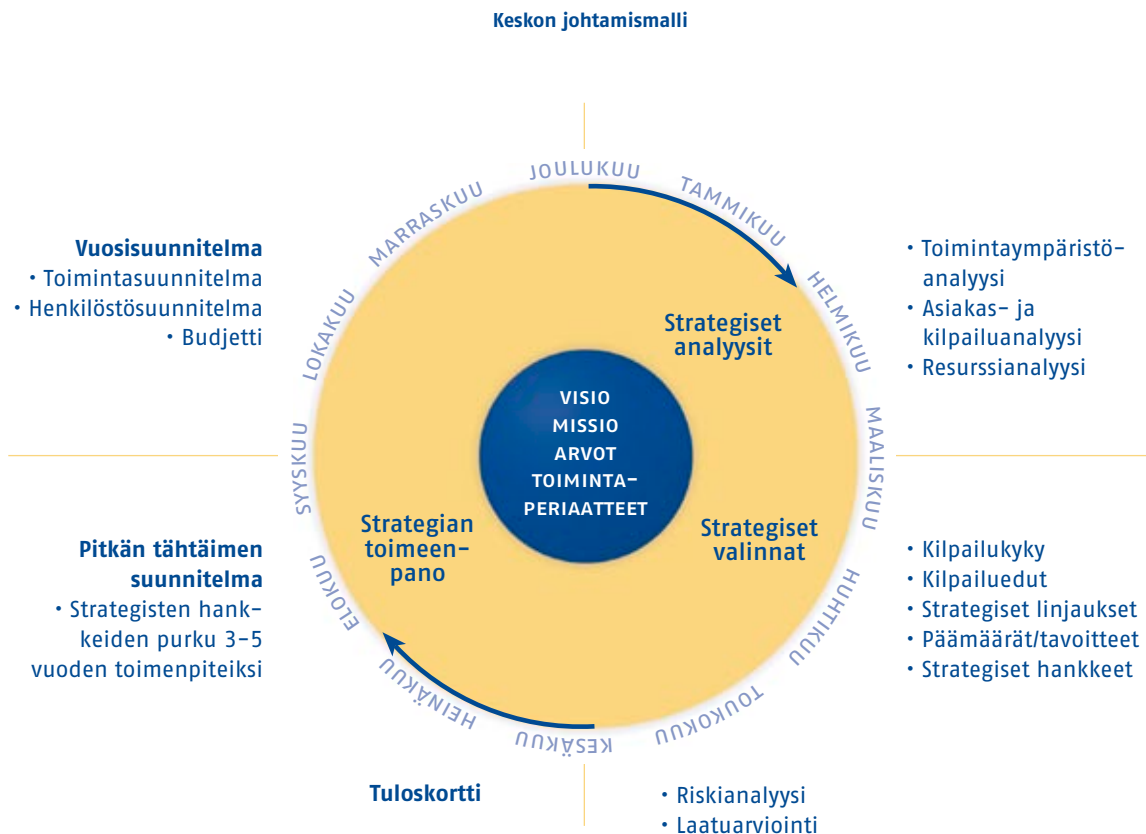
Keskon johtamismalli

JOULUKUU
TAMMIKUU
HELMIKUU
MAALISKUU
HUHTIKUU
TOUKOKUU
KESÄKUU
HEINÄKUU
ELOKUU
SYYSKUU
LOKAKUU
MARRASKUU

Vuosisuunnitelma
• Toimintasuunnitelma
• Henkilöstösuunnitelma
• Budjetti

• Toimintaympäristöanalyysi
• Asiakas- ja kilpailuanalyysi
• Resurssianalyysi

Strategiset analyysit

VISIO
MISSIO
ARVOT
TOIMINTAPERIAATTEET

Strategian toimeenpano

Strategiset valinnat

Pitkän tähtäimen suunnitelma
• Strategisten hankkeiden purku 3–5 vuoden toimenpiteiksi

• Kilpailukyky
• Kilpailuedut
• Strategiset linjaukset
• Päämäärät/tavoitteet
• Strategiset hankkeet

Tuloskortti

• Riskianalyysi
• Laatuarviointi